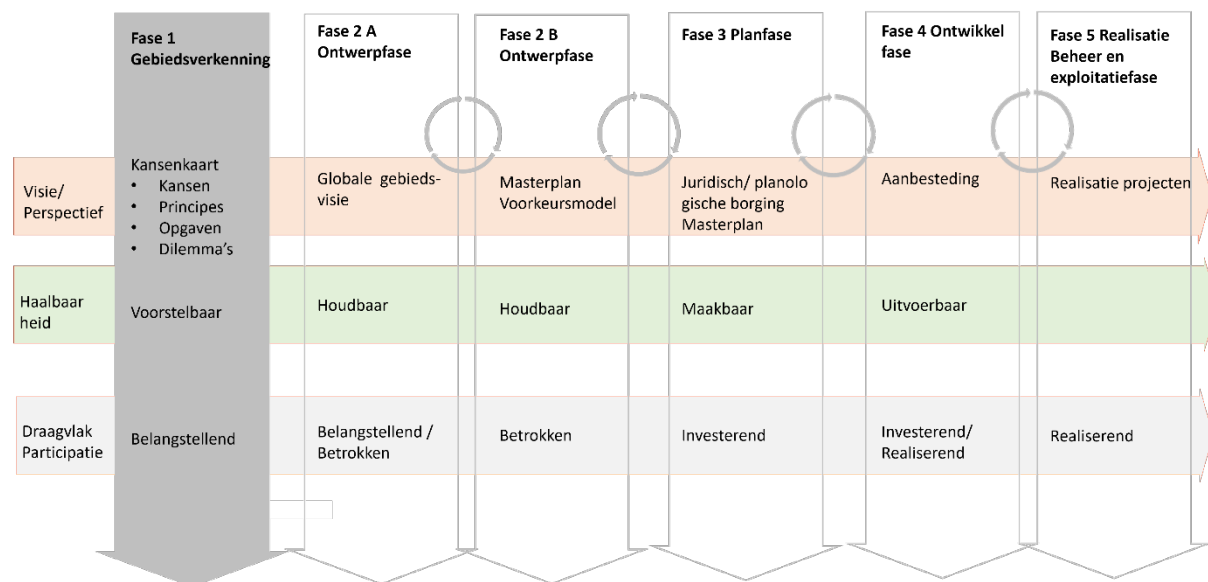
| | Fase 1 Gebiedsverkenning | Fase 2 A Ontwerpfase | Fase 2 B Ontwerpfase | Fase 3 Planfase | Fase 4 Ontwikkel fase | Fase 5 Realisatie Beheer en exploitatiefase |
|---|---|---|---|---|---|---|
| Visie/ Perspectief | Kansenkaart • Kansen • Principes • Opgaven • Dilemma's | Globale gebieds-visie | Masterplan Voorkeursmodel | Juridisch/ planologische borging Masterplan | Aanbesteding | Realisatie projecten |
| Haalbaar heid | Voorstelbaar | Houdbaar | Houdbaar | Maakbaar | Uitvoerbaar | |
| Draagvlak Participatie | Belangstellend | Belangstellend / Betrokken | Betrokken | Investerend | Investerend/ Realiserend | Realiserend |